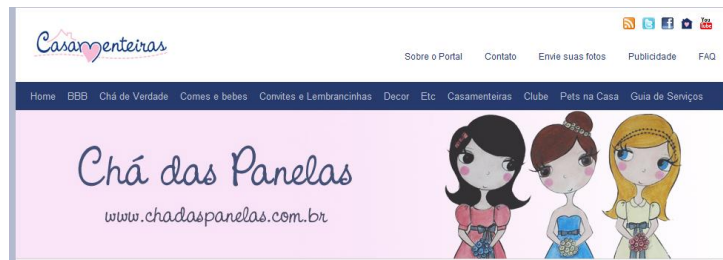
Casamenteiras

You Tube

Sobre o Portal Contato Envie suas fotos Publicidade FAQ

Home BBB Chá de Verdade Comes e bebes Convites e Lembrancinhas Decor Etc Casamenteiras Clube Pets na Casa Guia de Serviços

Chá das Panelas

www.chadaspanelas.com.br